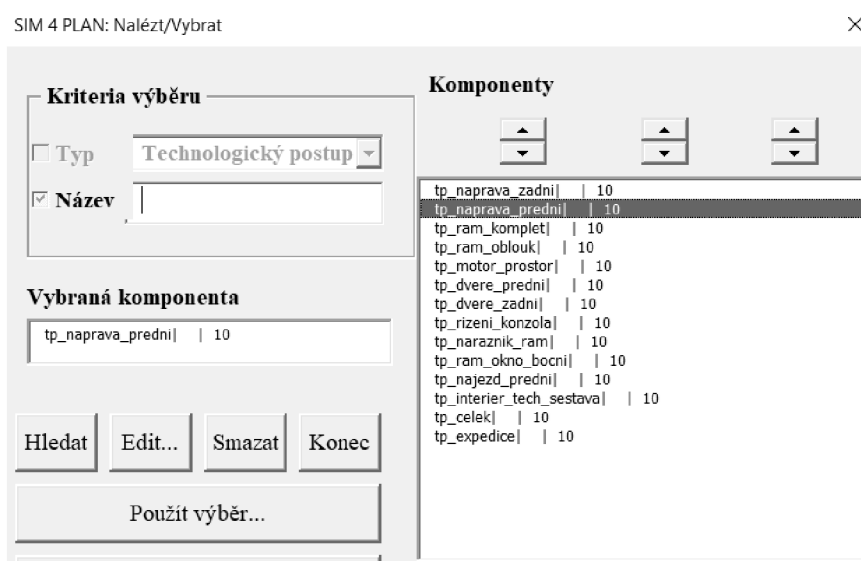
SIM 4 PLAN: Nalézt/Vybrat

×

Kriteria výběru

Typ

Technologický postup

Název

Vybraná komponenta

tp_naprava_predni| | 10

Hledat

Edit...

Smazat

Konec

Použít výběr...

Komponenty

tp_naprava_zadni| | 10
tp_naprava_predni| | 10
tp_ram_komplet| | 10
tp_ram_oblouk| | 10
tp_motor_prostor| | 10
tp_dvere_predni| | 10
tp_dvere_zadni| | 10
tp_rizeni_konzola| | 10
tp_naraznik_ram| | 10
tp_ram_okno_bocni| | 10
tp_najezd_predni| | 10
tp_interier_tech_sestava| | 10
tp_celek| | 10
tp_expedice| | 10